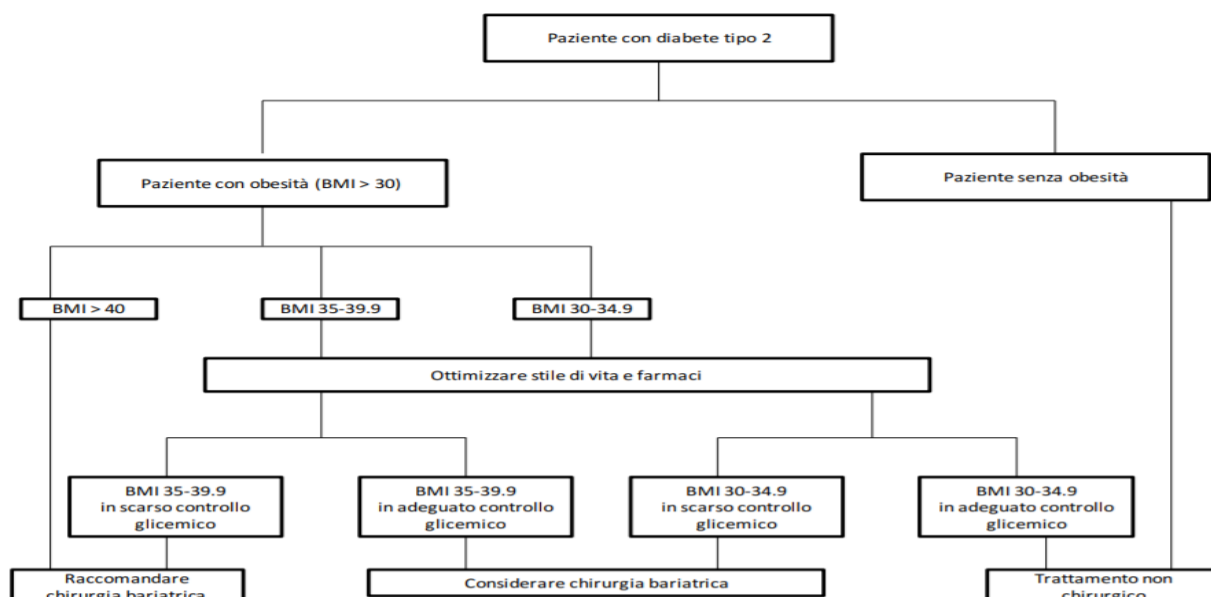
Paziente con diabete tipo 2

Paziente con obesità (BMI > 30)

Paziente senza obesità

BMI > 40

BMI 35-39.9

BMI 30-34.9

Ottimizzare stile di vita e farmaci

BMI 35-39.9 in scarso controllo glicemico

BMI 35-39.9 in adeguato controllo glicemico

BMI 30-34.9 in scarso controllo glicemico

BMI 30-34.9 in adeguato controllo glicemico

Raccomandare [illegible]

Considerare chirurgia bariatrica

Trattamento non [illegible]